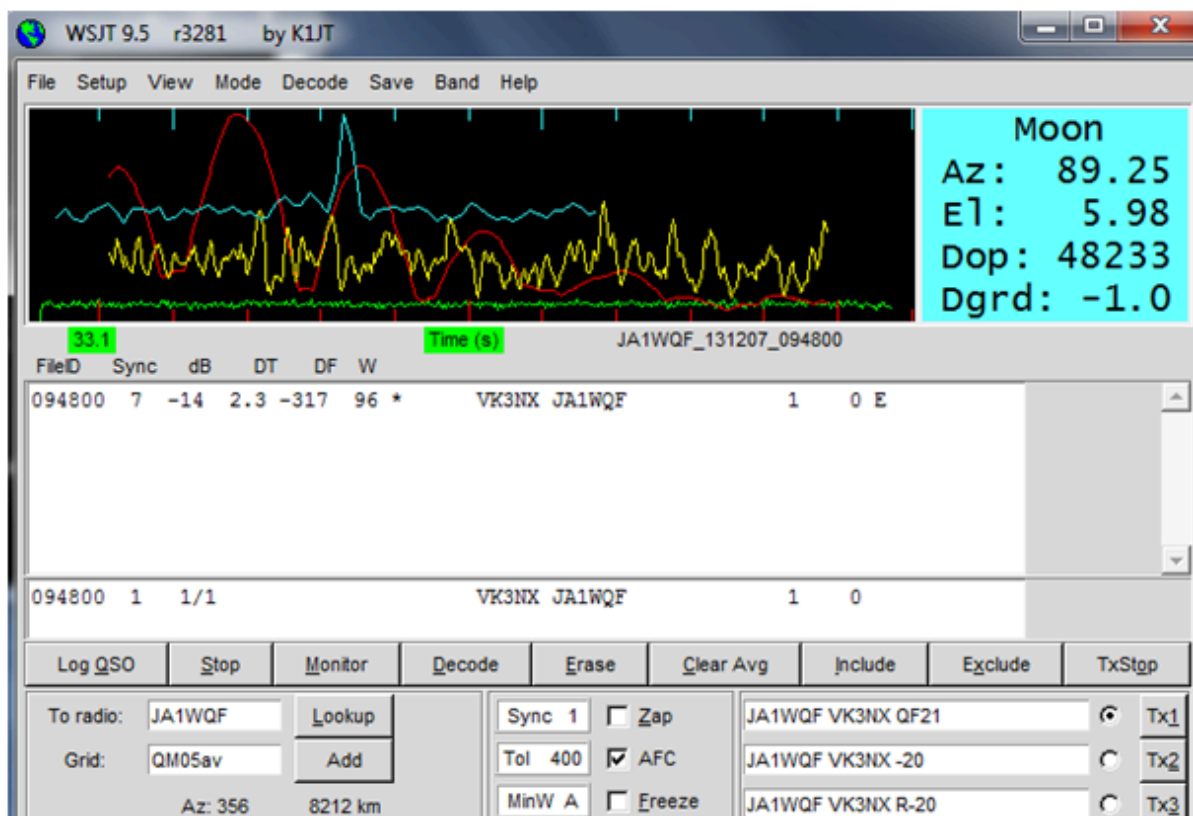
WSJT 9.5 r3281 by K1JT

File Setup View Mode Decode Save Band Help

Moon
Az: 89.25
El: 5.98
Dop: 48233
Dgrd: -1.0

33.1 Time (s) JA1WQF_131207_094800

| FileID | Sync | dB | DT | DF | W |
|---|---|---|---|---|---|

094800 7 -14 2.3 -317 96 * VK3NX JA1WQF 1 0 E

094800 1 1/1 VK3NX JA1WQF 1 0

Log QSO Stop Monitor Decode Erase Clear Avg Include Exclude TxStop

To radio: JA1WQF Lookup
Grid: QM05av Add
Az: 356 8212 km

Sync 1 Zap
Tol 400 AFC
MinW A Freeze

JA1WQF VK3NX QF21 Tx1
JA1WQF VK3NX -20 Tx2
JA1WQF VK3NX R-20 Tx3